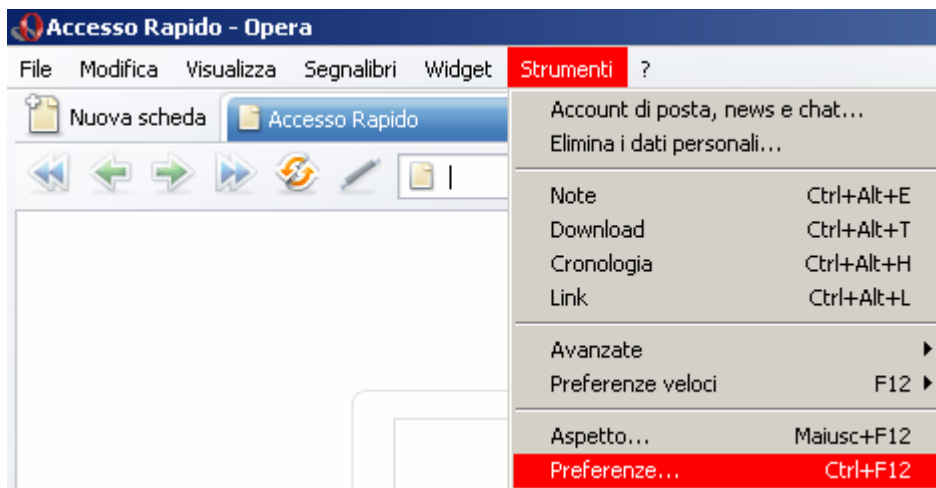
Accesso Rapido - Opera

File Modifica Visualizza Segnalibri Widget Strumenti ?

Nuova scheda Accesso Rapido

Account di posta, news e chat...
Elimina i dati personali...

Note Ctrl+Alt+E
Download Ctrl+Alt+T
Cronologia Ctrl+Alt+H
Link Ctrl+Alt+L

Avanzate
Preferenze veloci F12

Aspetto... Maiusc+F12
Preferenze... Ctrl+F12